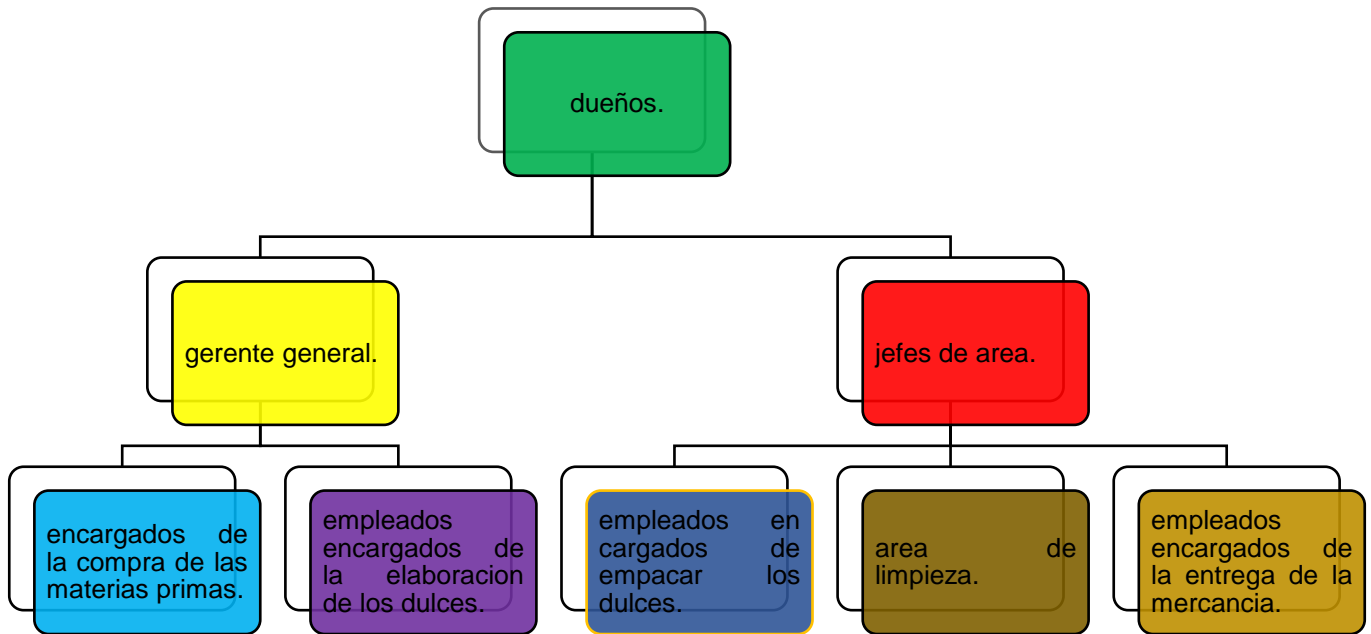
dueños.

gerente general.

jefes de area.

encargados de la compra de las materias primas.

empleados encargados de la elaboracion de los dulces.

empleados en cargados de empacar los dulces.

area de limpieza.

empleados encargados de la entrega de la mercancia.